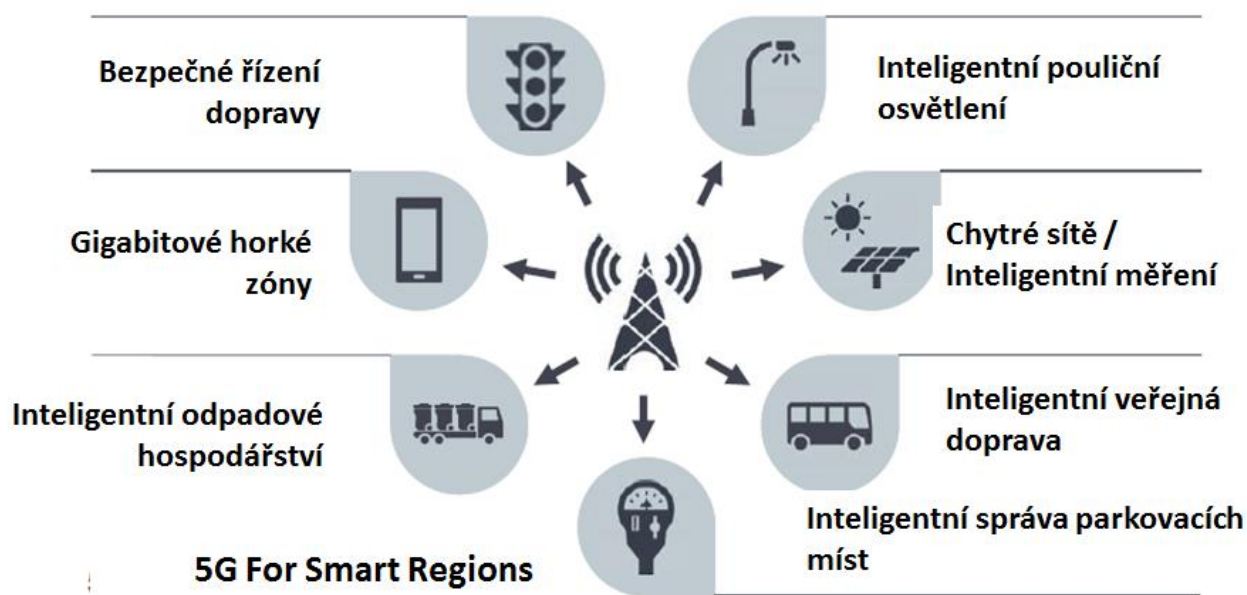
Bezpečné řízení dopravy

Inteligentní pouliční osvětlení

Gigabitové horké zóny

Chytré sítě / Inteligentní měření

Inteligentní odpadové hospodářství

Inteligentní veřejná doprava

Inteligentní správa parkovacích míst

5G For Smart Regions